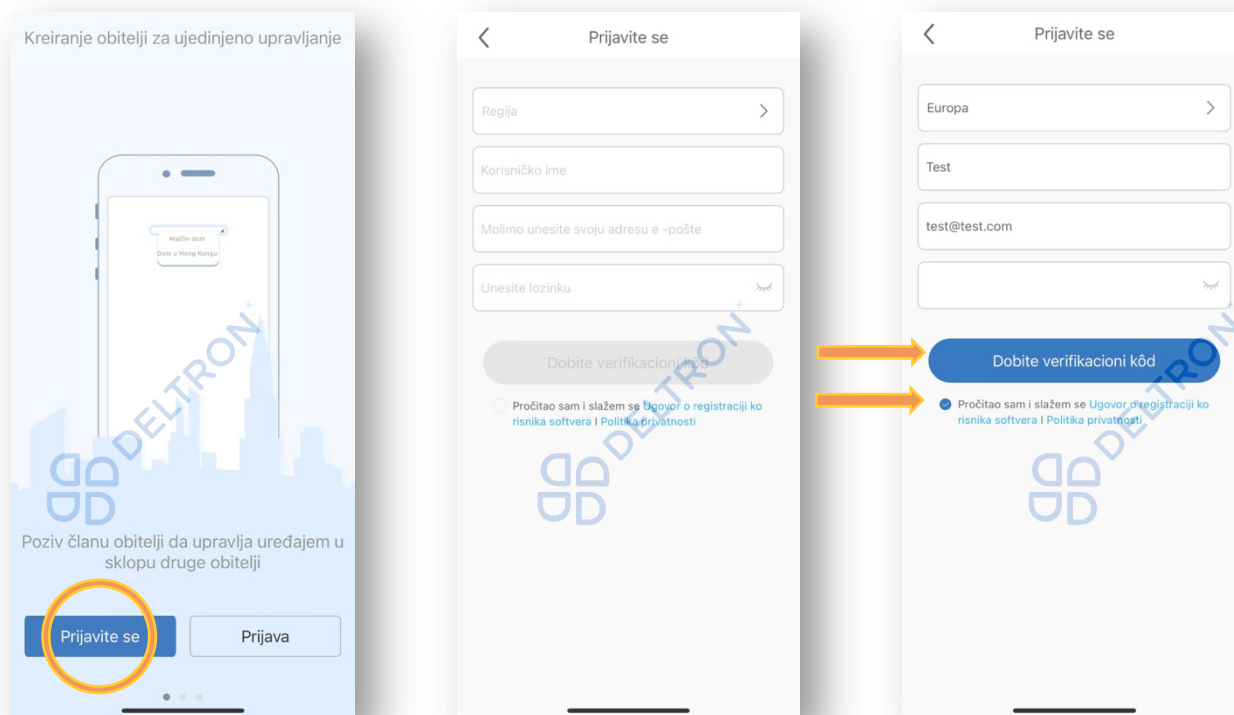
Kreiranje obitelji za ujedinjeno upravljanje

Majčin dom

Dom u Hong Kongu

DELTRON

Poziv članu obitelji da upravlja uređajem u sklopu druge obitelji

Prijavite se

Prijava

Prijavite se

Regija

Korisničko ime

Molimo unesite svoju adresu e -pošte

Unesite lozinku

Dobite verifikacioni kôd

Pročitao sam i slažem se Ugovor o registraciji korisnika softvera I Politika privatnosti

DELTRON

Prijavite se

Europa

Test

test@test.com

Dobite verifikacioni kôd

Pročitao sam i slažem se Ugovor o registraciji korisnika softvera I Politika privatnosti

DELTRON